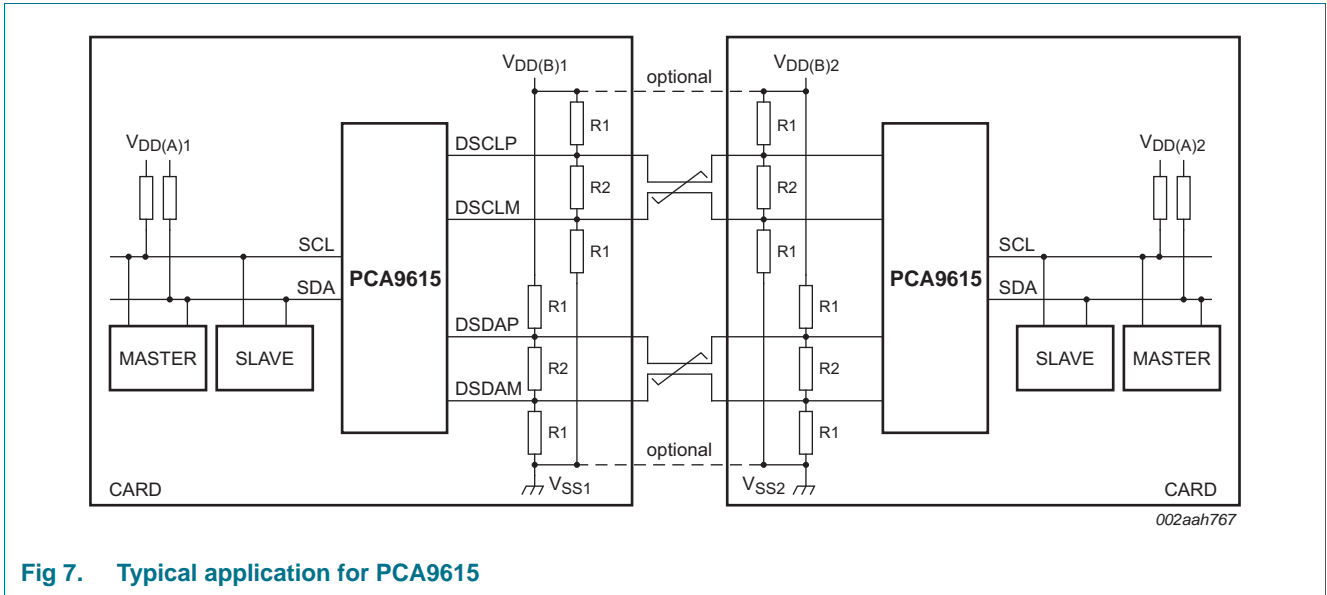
$V_{DD(B)1}$

optional

$V_{DD(B)2}$

$V_{DD(A)1}$

DSCLP

R1

R2

DSCLM

R1

SCL

SDA

PCA9615

R1

DSDAP

R2

DSDAM

R1

MASTER

SLAVE

R1

R2

R1

R1

R2

R1

PCA9615

$V_{DD(A)2}$

SCL

SDA

SLAVE

MASTER

optional

CARD

$V_{SS1}$

$V_{SS2}$

CARD

002aah767

Fig 7. Typical application for PCA9615